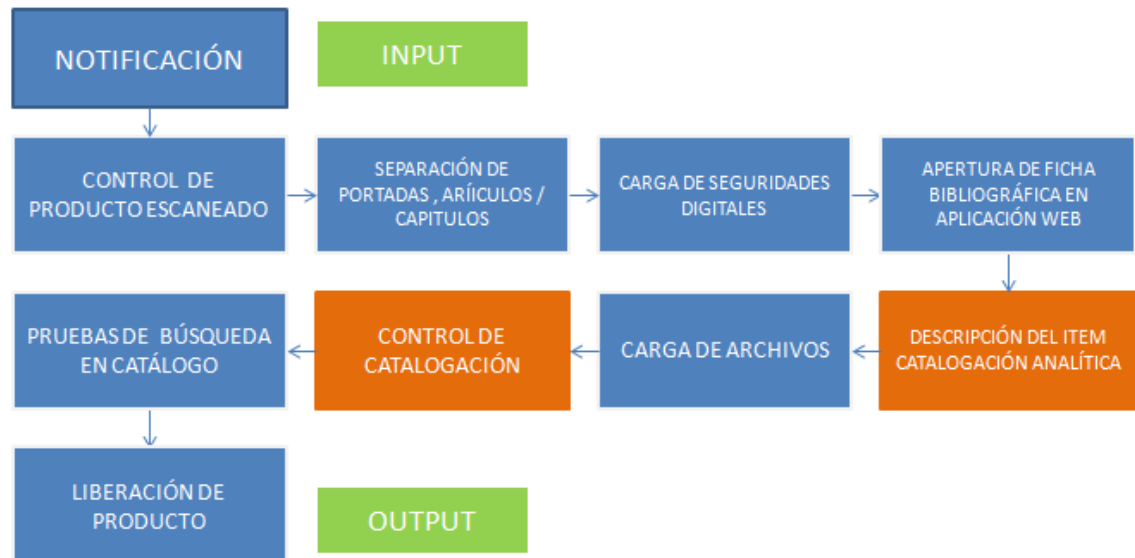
NOTIFICACIÓN

INPUT

CONTROL DE PRODUCTO ESCANEADO

SEPARACIÓN DE PORTADAS , ARíICULOS / CAPITULOS

CARGA DE SEGURIDADES DIGITALES

APERTURA DE FICHA BIBLIOGRÁFICA EN APLICACIÓN WEB

DESCRIPCIÓN DEL ITEM CATALOGACIÓN ANALÍTICA

CARGA DE ARCHIVOS

CONTROL DE CATALOGACIÓN

PRUEBAS DE BÚSQUEDA EN CATÁLOGO

LIBERACIÓN DE PRODUCTO

OUTPUT